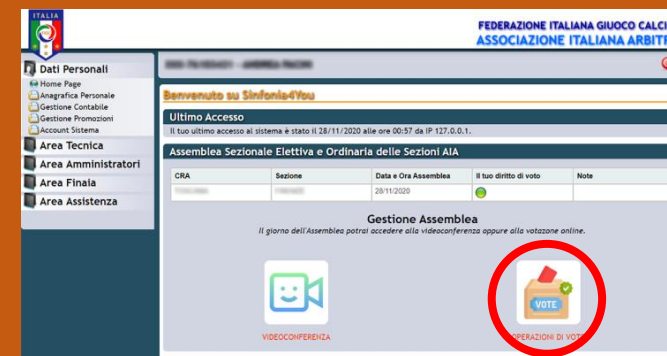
ITALIA

FEDERAZIONE ITALIANA GIUOCO CALCI
ASSOCIAZIONE ITALIANA ARBITR

Dati Personali
Home Page
Anagrafica Personale
Gestione Contabile
Gestione Promozioni
Account Sistema
Area Tecnica
Area Amministratori
Area Finale
Area Assistenza

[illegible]

Benvenuto su Sinfonia4You

Ultimo Accesso
Il tuo ultimo accesso al sistema è stato il 28/11/2020 alle ore 00:57 da IP 127.0.0.1.

Assemblea Sezionale Elettiva e Ordinaria delle Sezioni AIA

| CRA | Sezione | Data e Ora Assemblea | Il tuo diritto di voto | Note |
|---|---|---|---|---|
| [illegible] | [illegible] | 28/11/2020 | | |

Gestione Assemblea
Il giorno dell'Assemblea potrai accedere alla videoconferenza oppure alla votazione online.

VOTE

VIDEOCONFERENZA

OPERAZIONI DI VOTO